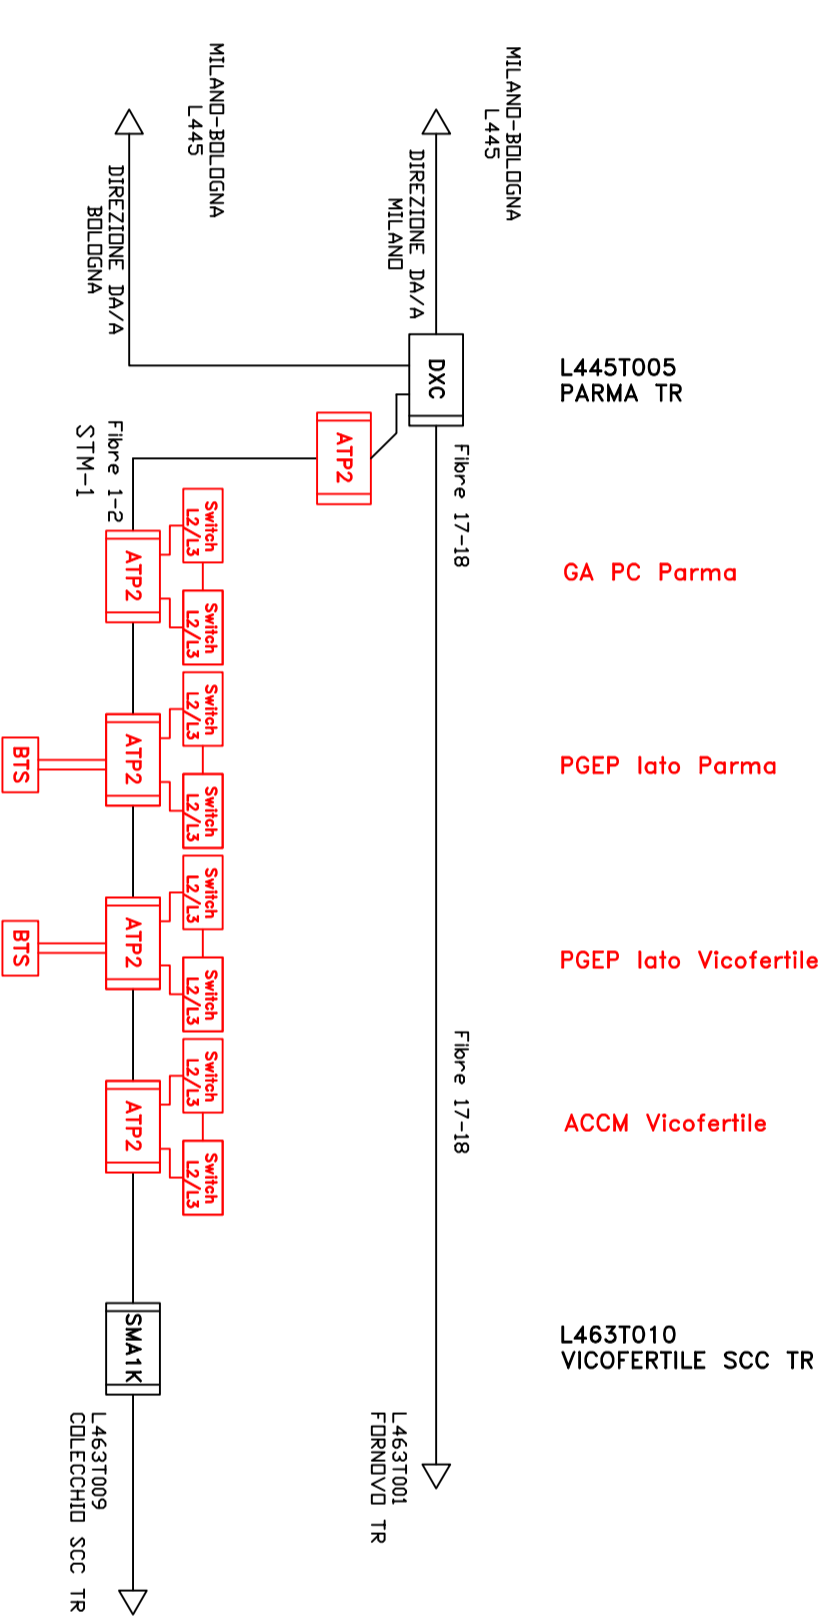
MILANO-BOLOGNA
L445

DIREZIONE DA/A
BOLOGNA

MILANO-BOLOGNA
L445

DIREZIONE DA/A
MILANO

DXC

L445T005
PARMA TR

ATP2

Fibre 1-2
STM-1

Fibre 17-18

ATP2
Switch
L2/L3
Switch
L2/L3

GA PC Parma

BTS
ATP2
Switch
L2/L3
Switch
L2/L3

PGEP lato Parma

BTS
ATP2
Switch
L2/L3
Switch
L2/L3

PGEP lato Vicofertile

Fibre 17-18

ATP2
Switch
L2/L3
Switch
L2/L3

ACCM Vicofertile

SMA1K

L463T010
VICOFERTILE SCC TR

L463T009
COLECCHIO SCC TR

L463T001
FORNOVO TR